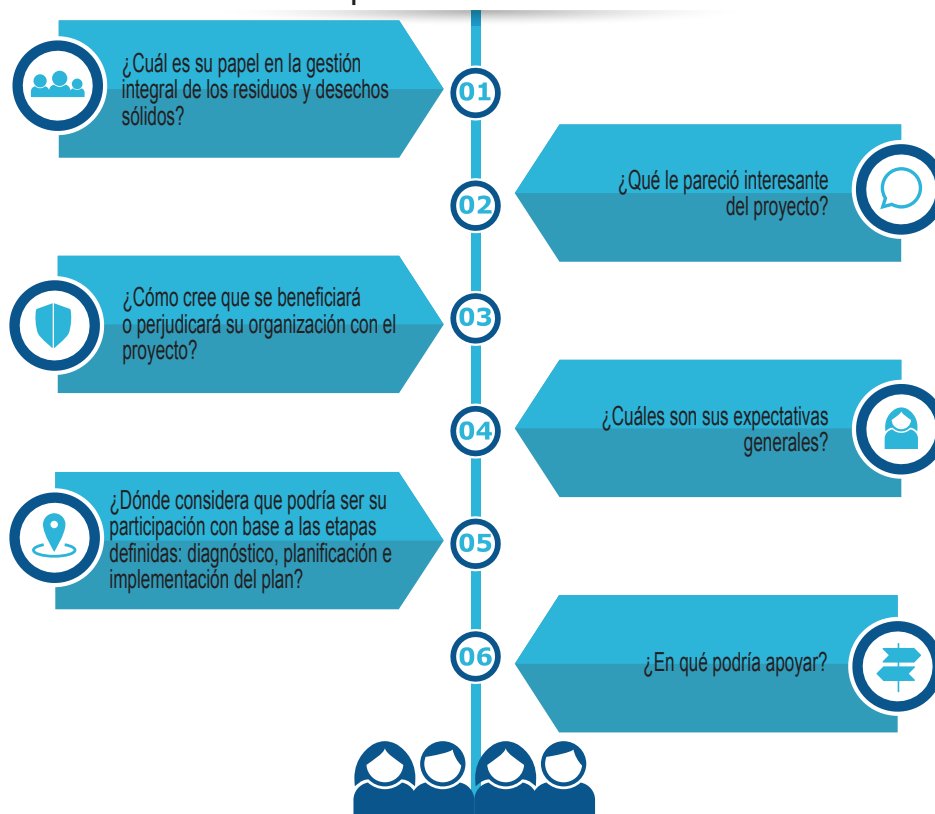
¿Cuál es su papel en la gestión integral de los residuos y desechos sólidos?

01

¿Qué le pareció interesante del proyecto?

02

¿Cómo cree que se beneficiará o perjudicará su organización con el proyecto?

03

¿Cuáles son sus expectativas generales?

04

¿Dónde considera que podría ser su participación con base a las etapas definidas: diagnóstico, planificación e implementación del plan?

05

06

¿En qué podría apoyar?